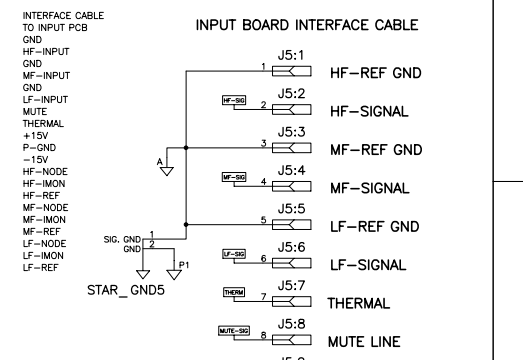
INTERFACE CABLE TO INPUT PCB
GND
HF–INPUT
GND
MF–INPUT
GND
LF–INPUT
MUTE
THERMAL
+15V
P–GND
–15V
HF–NODE
HF–IMON
HF–REF
MF–NODE
MF–IMON
MF–REF
LF–NODE
LF–IMON
LF–REF

INPUT BOARD INTERFACE CABLE

J5:1
1
HF–REF GND
HF–SIG
J5:2
2
HF–SIGNAL
J5:3
3
MF–REF GND
A
MF–SIG
J5:4
4
MF–SIGNAL
J5:5
5
LF–REF GND
SIG. GND 1
GND 2
P1
STAR_GND5
LF–SIG
J5:6
6
LF–SIGNAL
THERM
J5:7
7
THERMAL
MUTE–SIG
J5:8
8
MUTE LINE
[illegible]